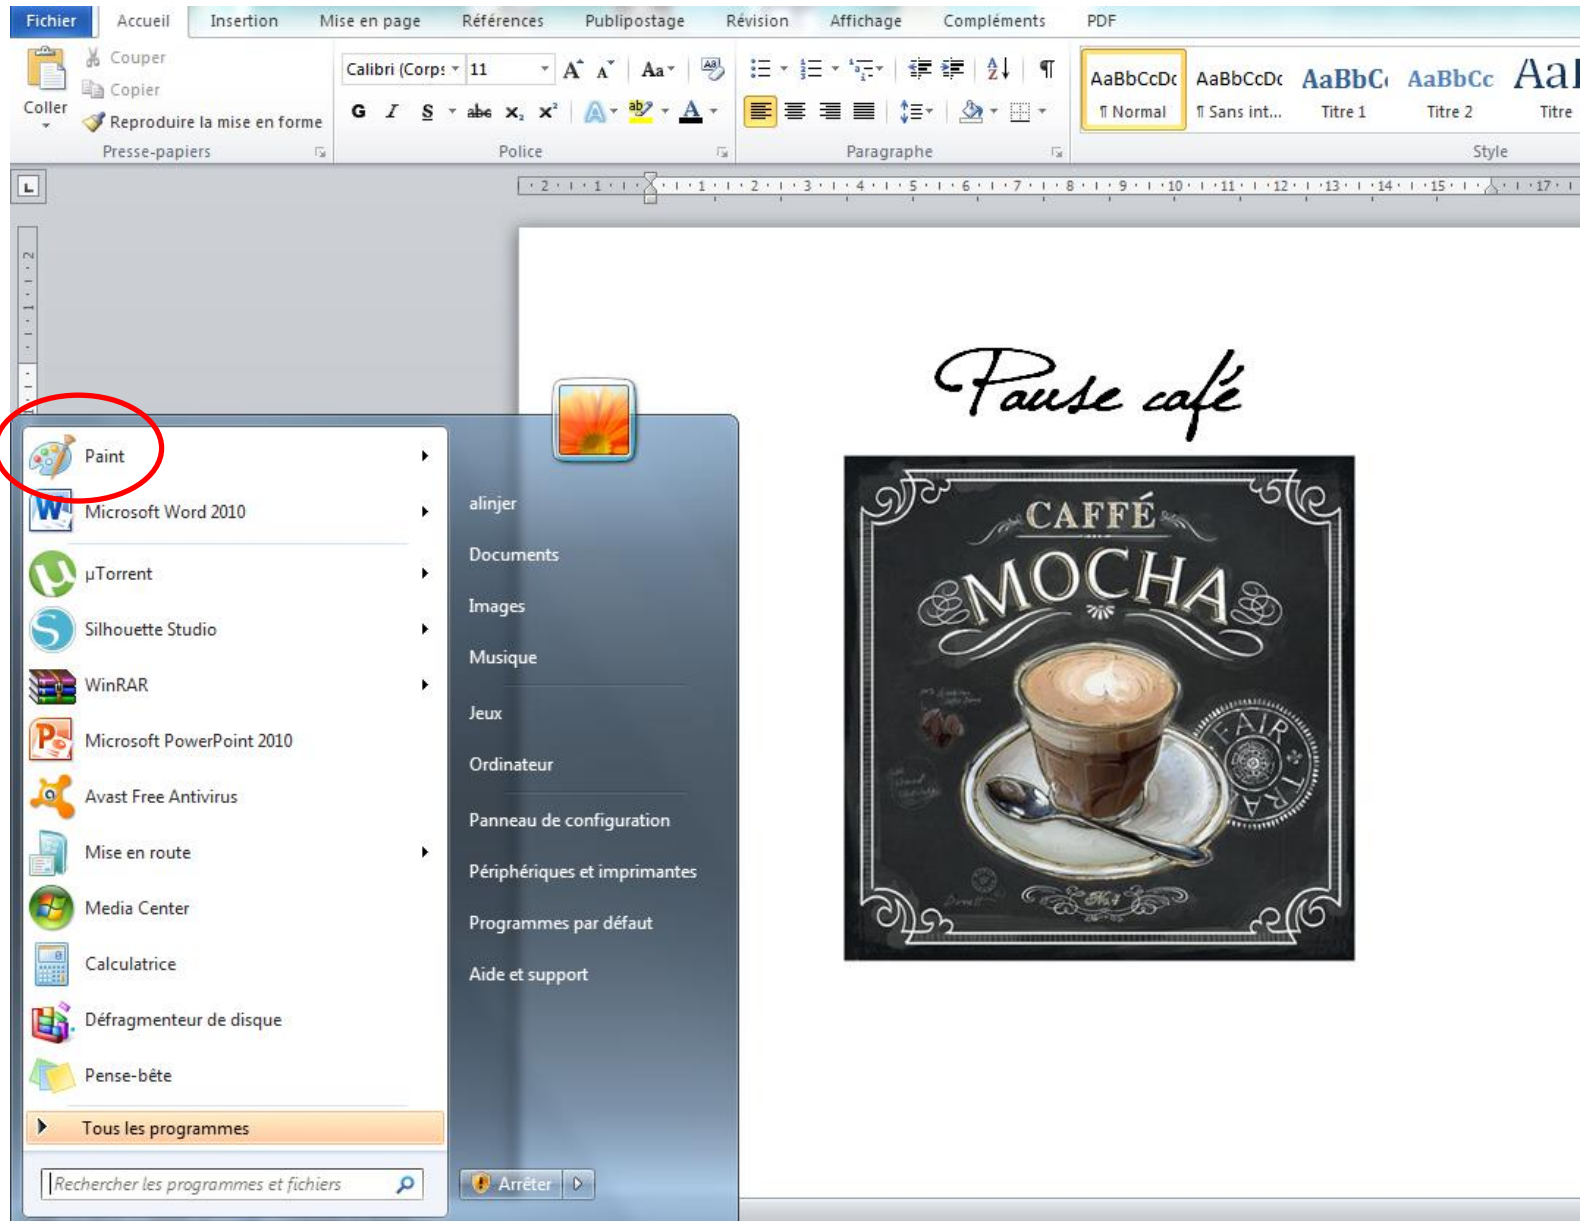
Fichier Accueil Insertion Mise en page Références Publipostage Révision Affichage Compléments PDF

Couper
Copier
Coller
Reproduire la mise en forme
Presse-papiers

Calibri (Corps 11
G I S abe $x_2$ $x^2$
Police

Paragraphe

AaBbCcDc ¶ Normal
AaBbCcDc ¶ Sans int...
AaBbC Titre 1
AaBbCc Titre 2
AaI Titre
Style

Pause café

CAFFÉ
MOCHA
FAIR TRADE

Paint
Microsoft Word 2010
µTorrent
Silhouette Studio
WinRAR
Microsoft PowerPoint 2010
Avast Free Antivirus
Mise en route
Media Center
Calculatrice
Défragmenteur de disque
Pense-bête
Tous les programmes
Rechercher les programmes et fichiers

alinjer
Documents
Images
Musique
Jeux
Ordinateur
Panneau de configuration
Périphériques et imprimantes
Programmes par défaut
Aide et support
Arrêter